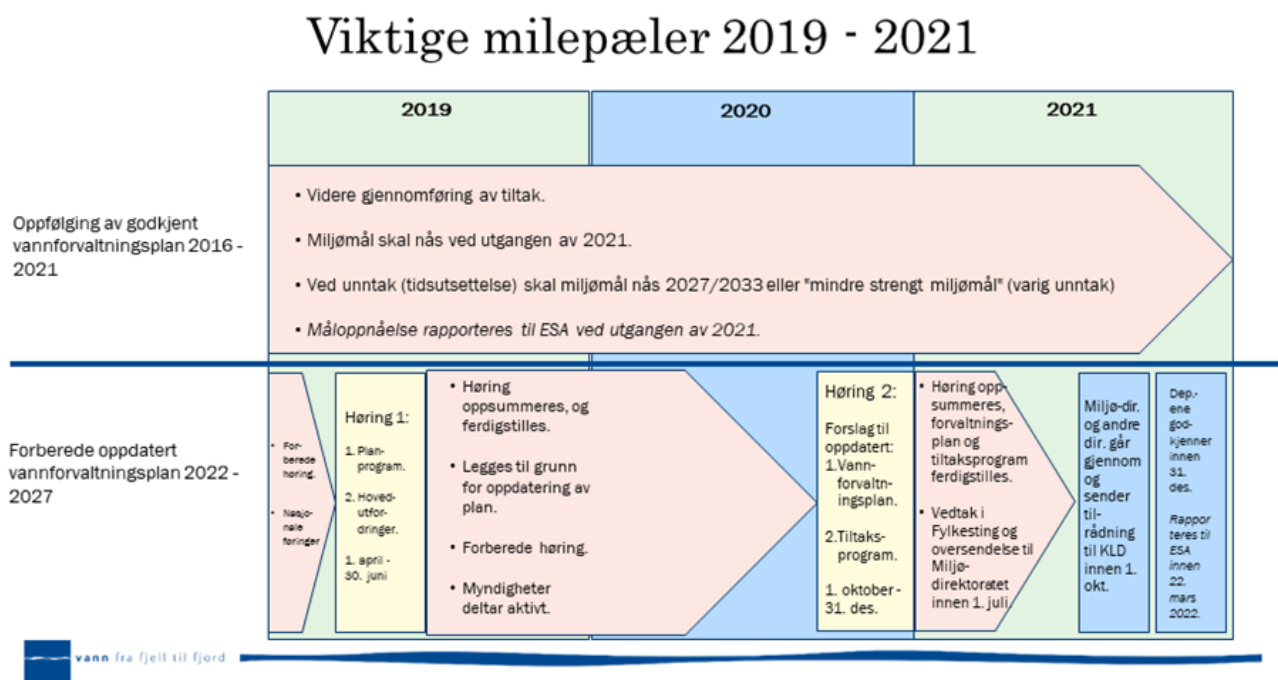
Viktige milepæler 2019 - 2021

| 2019 | 2020 | 2021 |
|---|---|---|

Oppfølging av godkjent vannforvaltningsplan 2016 - 2021

- Videre gjennomføring av tiltak.
- Miljømål skal nås ved utgangen av 2021.
- Ved unntak (tidsutsettelse) skal miljømål nås 2027/2033 eller "mindre strengt miljømål" (varig unntak)
- Måloppnåelse rapporteres til ESA ved utgangen av 2021.

Forberede oppdatert vannforvaltningsplan 2022 - 2027

- Forberede høring.
- Nasjonale føringer

Høring 1:
1. Planprogram.
2. Hovedutfordringer.
1. april - 30. juni

- Høring oppsummeres, og ferdigstilles.
- Legges til grunn for oppdatering av plan.
- Forberede høring.
- Myndigheter deltar aktivt.

Høring 2:
Forslag til oppdatert:
1.Vannforvaltningsplan.
2.Tiltaksprogram.
1. oktober - 31. des.

- Høring oppsummeres, forvaltningsplan og tiltaksprogram ferdigstilles.
- Vedtak i Fylkesting og oversendelse til Miljødirektoratet innen 1. juli.

Miljø-dir. og andre dir. går gjennom og sender tilrådning til KLD innen 1. okt.

Dep.-ene godkjenner innen 31. des.
Rapporteres til ESA innen 22. mars 2022.

vann fra fjell til fjord